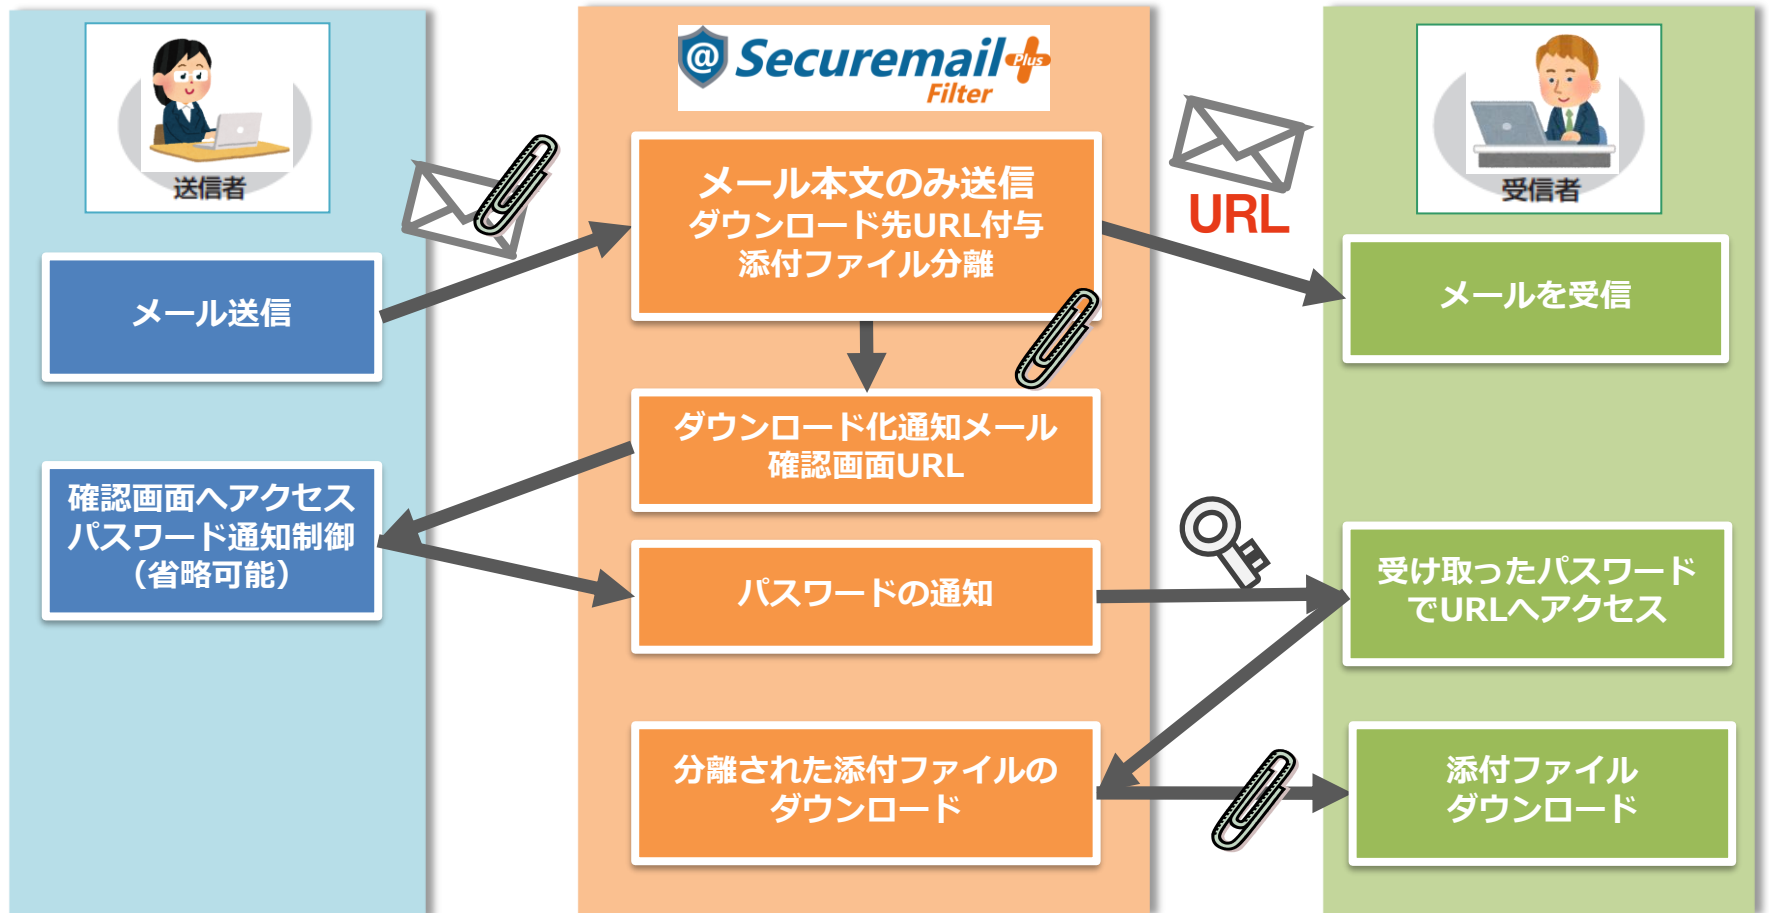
送信者

Securemail Plus Filter

受信者

メール送信

メール本文のみ送信
ダウンロード先URL付与
添付ファイル分離

URL

メールを受信

ダウンロード化通知メール
確認画面URL

確認画面へアクセス
パスワード通知制御
（省略可能）

パスワードの通知

受け取ったパスワード
でURLへアクセス

分離された添付ファイルの
ダウンロード

添付ファイル
ダウンロード